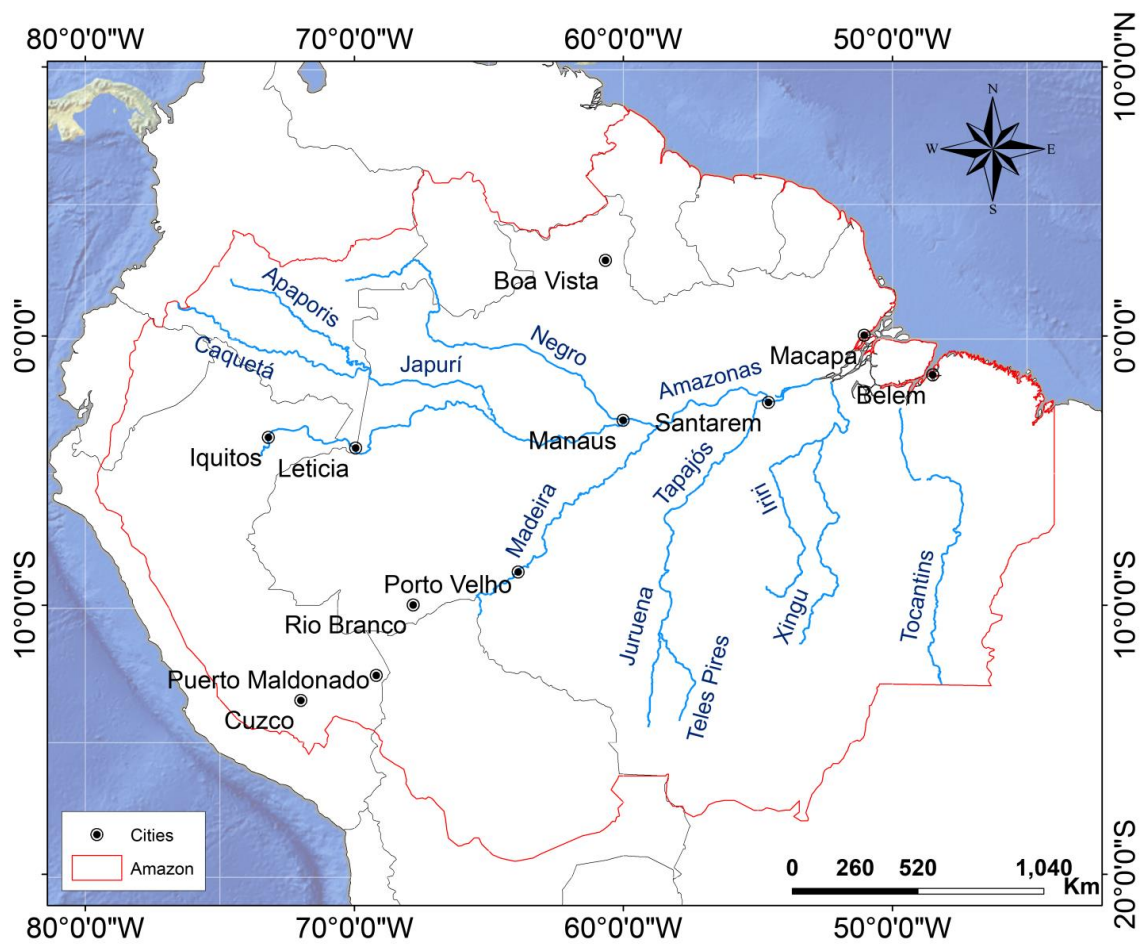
80°0'0"W 70°0'0"W 60°0'0"W 50°0'0"W

10°0'0"N
0°0'0"
10°0'0"S
20°0'0"S

N
W E
S

Boa Vista
Apaporis
Negro
Caquetá
Japurí
Macapa
Amazonas
Belem
Santarem
Manaus
Iquitos
Leticia
Madeira
Tapajós
Iriri
Porto Velho
Rio Branco
Juruena
Teles Pires
Xingu
Tocantins
Puerto Maldonado
Cuzco

Cities
Amazon

0 260 520 1,040
Km

80°0'0"W 70°0'0"W 60°0'0"W 50°0'0"W